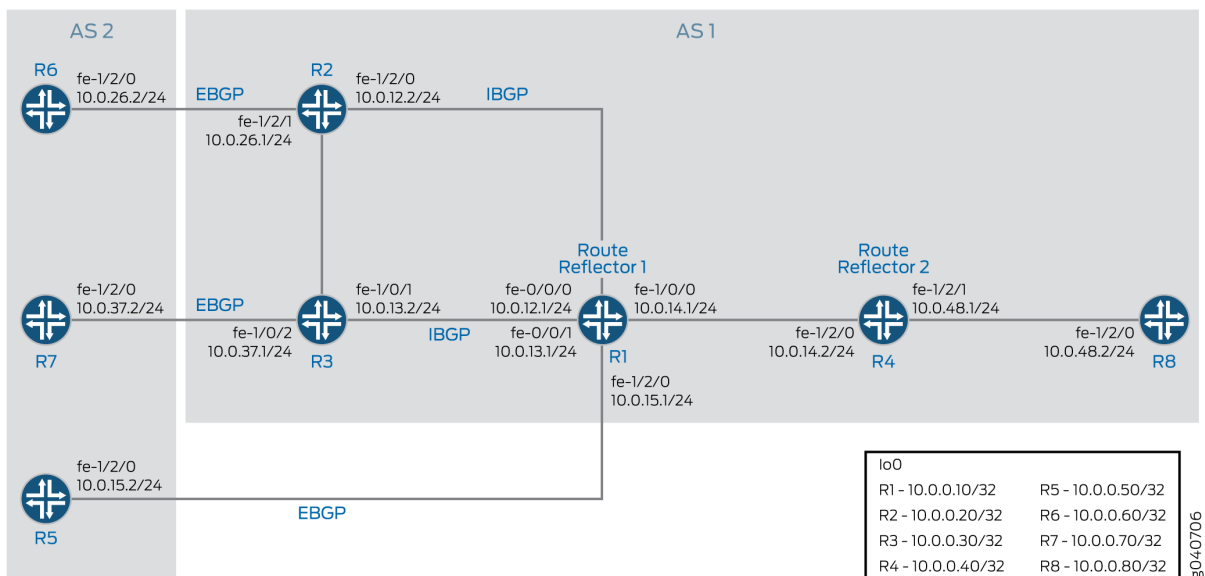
AS 2

AS 1

R6
fe-1/2/0
10.0.26.2/24

EBGP

R2
fe-1/2/0
10.0.12.2/24

IBGP

fe-1/2/1
10.0.26.1/24

Route Reflector 1

Route Reflector 2

fe-1/2/0
10.0.37.2/24

EBGP

fe-1/0/1
10.0.13.2/24

fe-0/0/0
10.0.12.1/24

fe-1/0/0
10.0.14.1/24

fe-1/2/1
10.0.48.1/24

R7

fe-1/0/2
10.0.37.1/24

R3

IBGP

fe-0/0/1
10.0.13.1/24

R1

fe-1/2/0
10.0.14.2/24

R4

fe-1/2/0
10.0.48.2/24

R8

fe-1/2/0
10.0.15.1/24

fe-1/2/0
10.0.15.2/24

R5

EBGP

lo0

| | |
|---|---|
| R1 - 10.0.0.10/32 | R5 - 10.0.0.50/32 |
| R2 - 10.0.0.20/32 | R6 - 10.0.0.60/32 |
| R3 - 10.0.0.30/32 | R7 - 10.0.0.70/32 |
| R4 - 10.0.0.40/32 | R8 - 10.0.0.80/32 |

g040706